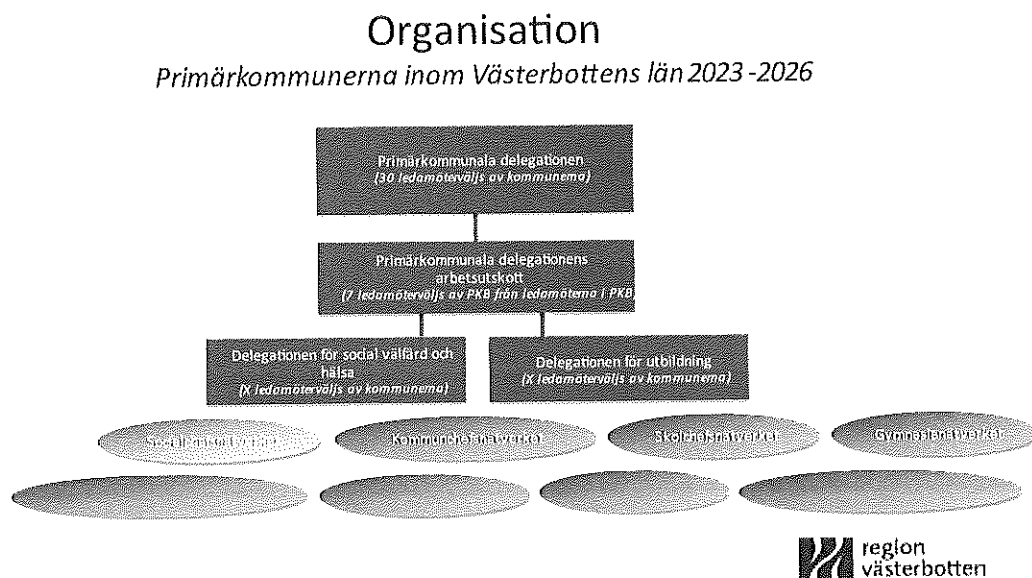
Organisation

Primärkommunerna inom Västerbottens län 2023 -2026

Primärkommunala delegationen
(30 ledamöterväljs av kommunerna)

Primärkommunala delegationens arbetsutskott
(7 ledamöterväljs av PKD från ledamöterna i PKD)

Delegationen för social välfärd och hälsa
(X ledamöterväljs av kommunerna)

Delegationen för utbildning
(X ledamöterväljs av kommunerna)

Socialchefsnätverket

Kommunchefsnätverket

Skolchefsnätverket

Gymnasienätverket

region västerbotten